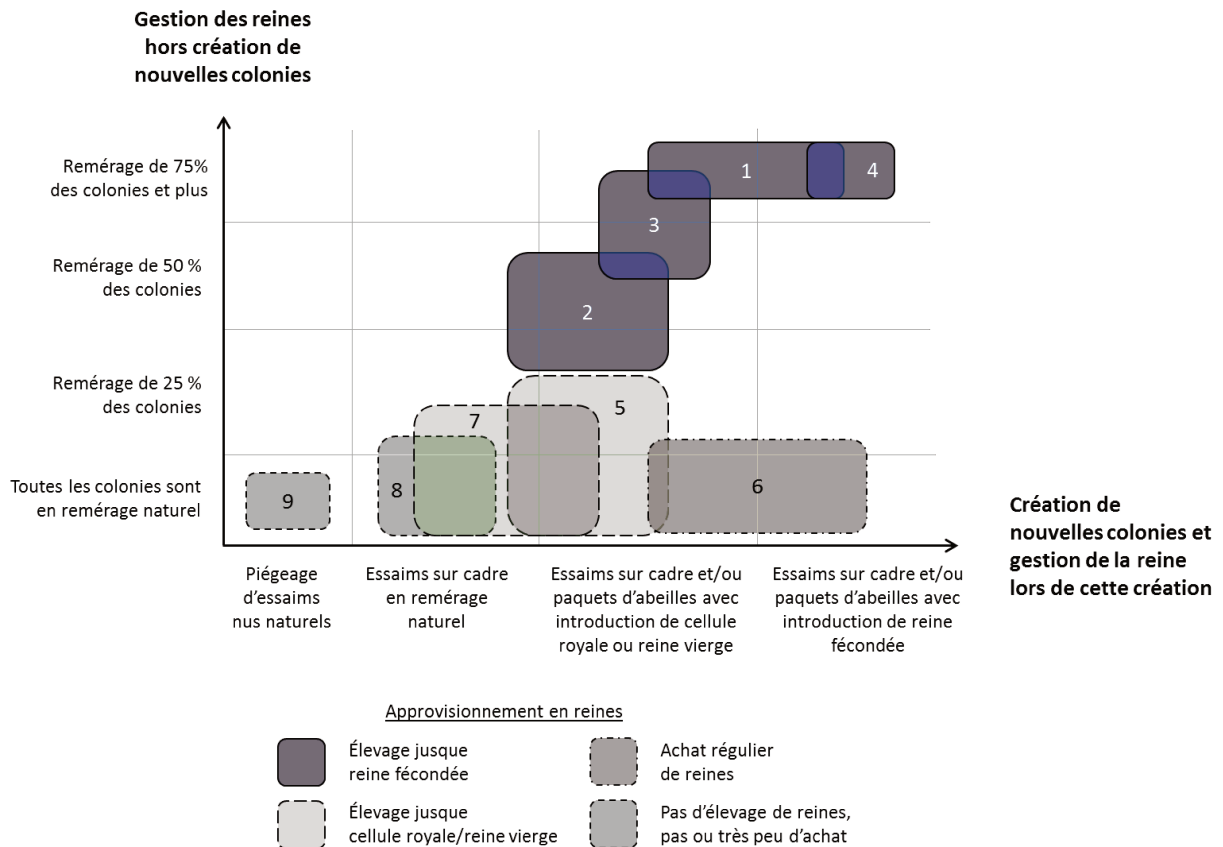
Gestion des reines hors création de nouvelles colonies

Remérage de 75% des colonies et plus

Remérage de 50 % des colonies

Remérage de 25 % des colonies

Toutes les colonies sont en remérage naturel

1

4

3

2

5

7

8

9

6

Création de nouvelles colonies et gestion de la reine lors de cette création

Piégeage d'essaims nus naturels

Essaims sur cadre en remérage naturel

Essaims sur cadre et/ou paquets d'abeilles avec introduction de cellule royale ou reine vierge

Essaims sur cadre et/ou paquets d'abeilles avec introduction de reine fécondée

Approvisionnement en reines

Élevage jusque reine fécondée

Achat régulier de reines

Élevage jusque cellule royale/reine vierge

Pas d'élevage de reines, pas ou très peu d'achat